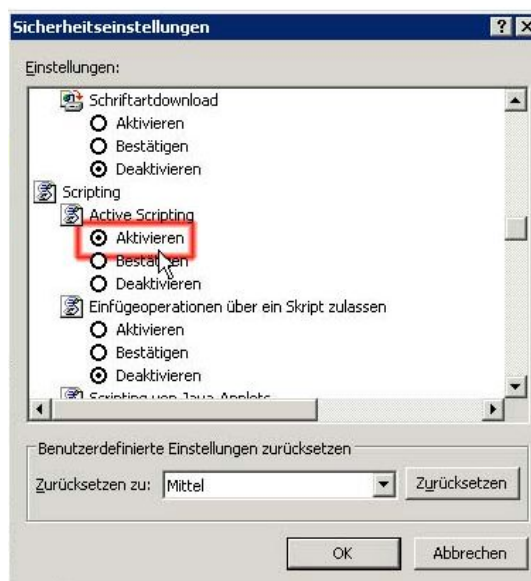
Sicherheitseinstellungen

? X

Einstellungen:

Schriftartdownload

Aktivieren

Bestätigen

Deaktivieren

Scripting

Active Scripting

Aktivieren

Bestätigen

Deaktivieren

Einfügeoperationen über ein Skript zulassen

Aktivieren

Bestätigen

Deaktivieren

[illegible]

Benutzerdefinierte Einstellungen zurücksetzen

Zurücksetzen zu: Mittel

Zurücksetzen

OK

Abbrechen